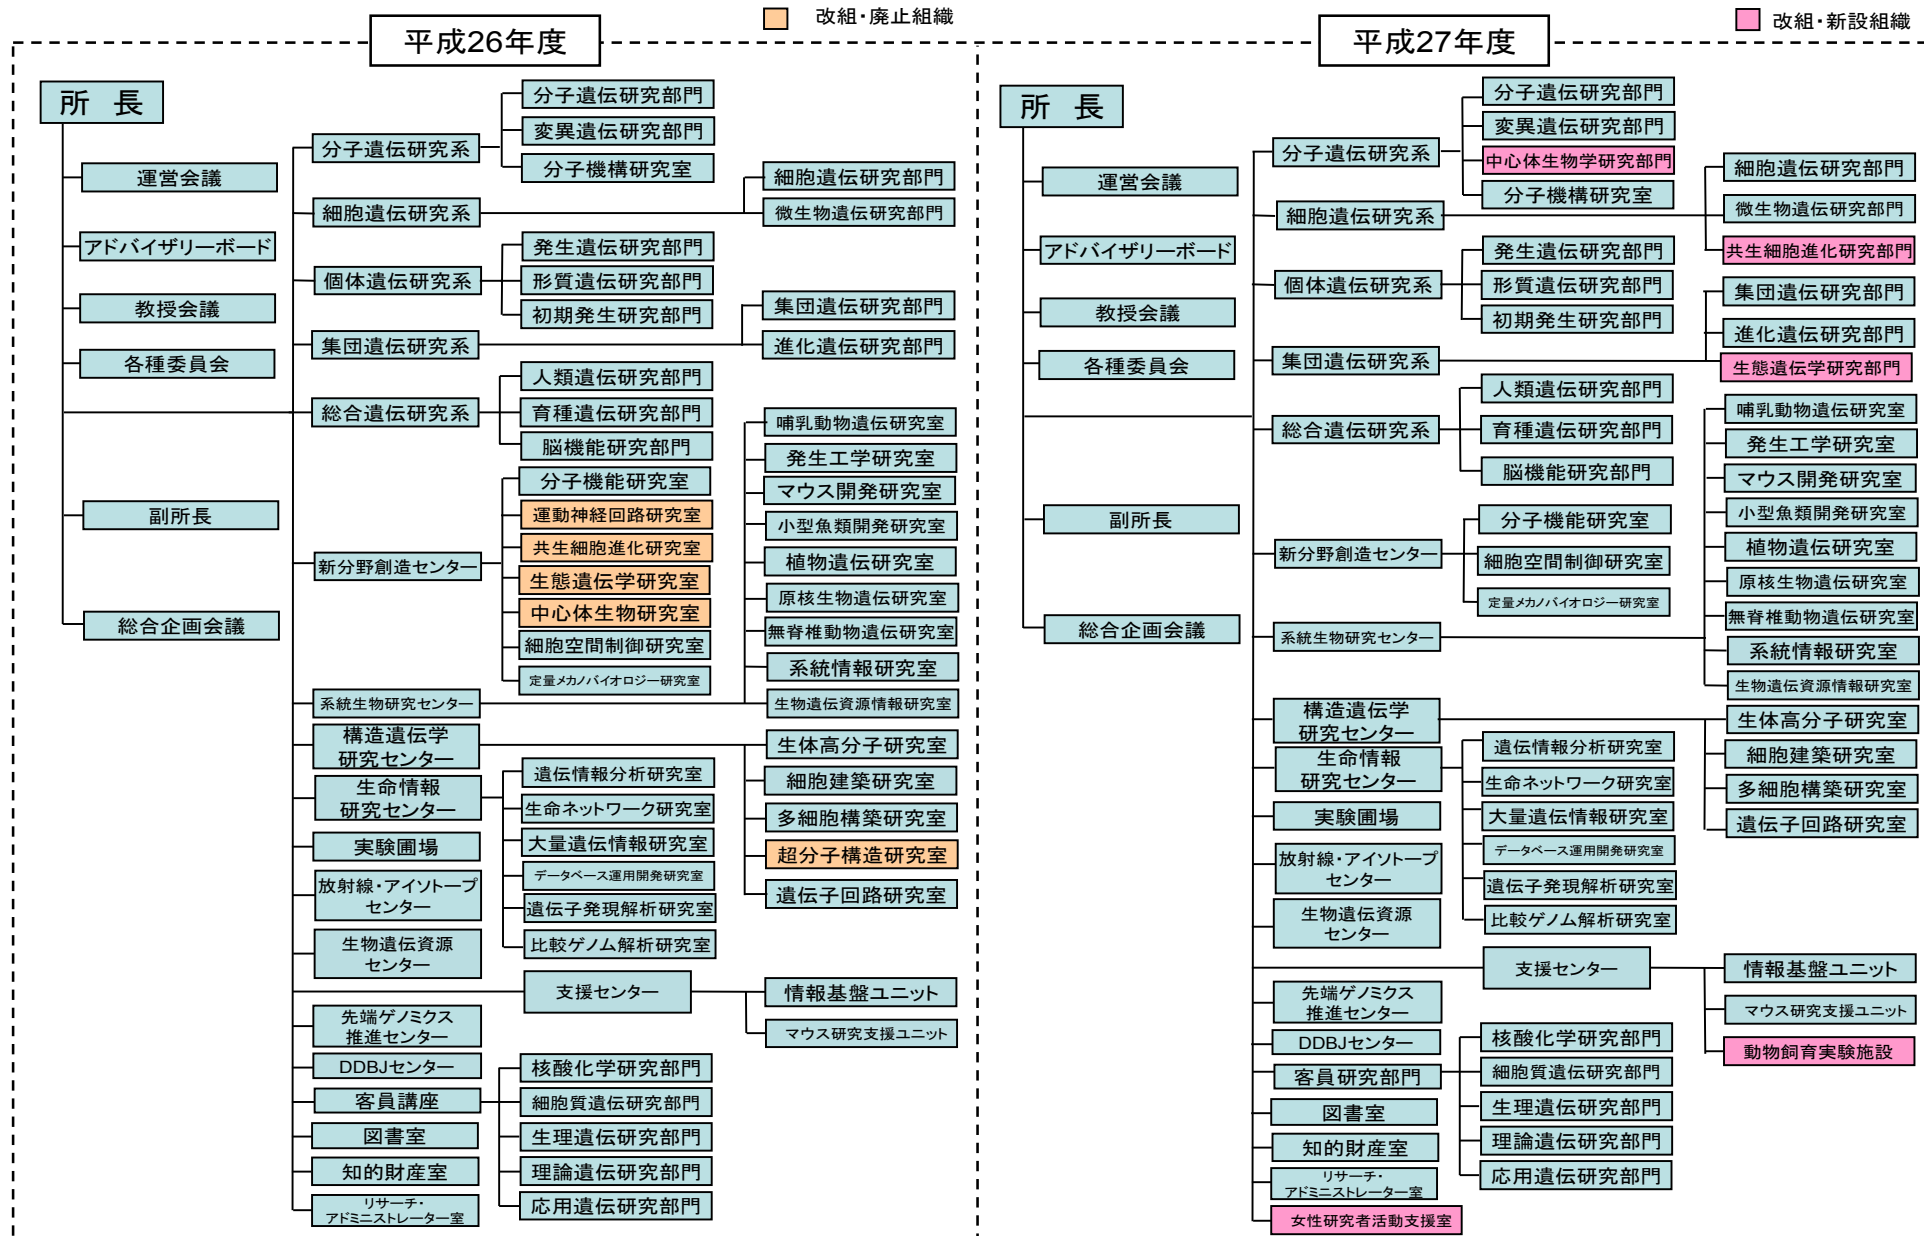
改組・廃止組織

平成26年度

所　長

運営会議
アドバイザリーボード
教授会議
各種委員会
副所長
総合企画会議

分子遺伝研究系
分子遺伝研究部門
変異遺伝研究部門
分子機構研究室

細胞遺伝研究系
細胞遺伝研究部門
微生物遺伝研究部門

個体遺伝研究系
発生遺伝研究部門
形質遺伝研究部門
初期発生研究部門

集団遺伝研究系
集団遺伝研究部門
進化遺伝研究部門

総合遺伝研究系
人類遺伝研究部門
育種遺伝研究部門
脳機能研究部門

新分野創造センター
分子機能研究室
運動神経回路研究室
共生細胞進化研究室
生態遺伝学研究室
中心体生物研究室
細胞空間制御研究室
定量メカノバイオロジー研究室

系統生物研究センター
哺乳動物遺伝研究室
発生工学研究室
マウス開発研究室
小型魚類開発研究室
植物遺伝研究室
原核生物遺伝研究室
無脊椎動物遺伝研究室
系統情報研究室
生物遺伝資源情報研究室

構造遺伝学研究センター
生体高分子研究室
細胞建築研究室
多細胞構築研究室
超分子構造研究室
遺伝子回路研究室

生命情報研究センター
遺伝情報分析研究室
生命ネットワーク研究室
大量遺伝情報研究室
データベース運用開発研究室
遺伝子発現解析研究室
比較ゲノム解析研究室

実験圃場
放射線・アイソトープセンター
生物遺伝資源センター

支援センター
情報基盤ユニット
マウス研究支援ユニット

先端ゲノミクス推進センター
DDBJセンター
客員講座
核酸化学研究部門
細胞質遺伝研究部門
生理遺伝研究部門
理論遺伝研究部門
応用遺伝研究部門
図書室
知的財産室
リサーチ・アドミニストレーター室

改組・新設組織

平成27年度

所　長

運営会議
アドバイザリーボード
教授会議
各種委員会
副所長
総合企画会議

分子遺伝研究系
分子遺伝研究部門
変異遺伝研究部門
中心体生物学研究部門
分子機構研究室

細胞遺伝研究系
細胞遺伝研究部門
微生物遺伝研究部門
共生細胞進化研究部門

個体遺伝研究系
発生遺伝研究部門
形質遺伝研究部門
初期発生研究部門

集団遺伝研究系
集団遺伝研究部門
進化遺伝研究部門
生態遺伝学研究部門

総合遺伝研究系
人類遺伝研究部門
育種遺伝研究部門
脳機能研究部門

新分野創造センター
分子機能研究室
細胞空間制御研究室
定量メカノバイオロジー研究室

系統生物研究センター
哺乳動物遺伝研究室
発生工学研究室
マウス開発研究室
小型魚類開発研究室
植物遺伝研究室
原核生物遺伝研究室
無脊椎動物遺伝研究室
系統情報研究室
生物遺伝資源情報研究室

構造遺伝学研究センター
生体高分子研究室
細胞建築研究室
多細胞構築研究室
遺伝子回路研究室

生命情報研究センター
遺伝情報分析研究室
生命ネットワーク研究室
大量遺伝情報研究室
データベース運用開発研究室
遺伝子発現解析研究室
比較ゲノム解析研究室

実験圃場
放射線・アイソトープセンター
生物遺伝資源センター

支援センター
情報基盤ユニット
マウス研究支援ユニット
動物飼育実験施設

先端ゲノミクス推進センター
DDBJセンター
客員研究部門
核酸化学研究部門
細胞質遺伝研究部門
生理遺伝研究部門
理論遺伝研究部門
応用遺伝研究部門
図書室
知的財産室
リサーチ・アドミニストレーター室
女性研究者活動支援室